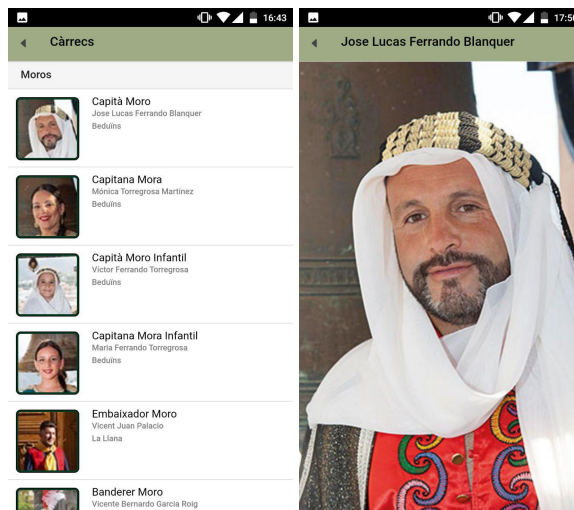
16:43

Càrrecs

Moros

Capità Moro
Jose Lucas Ferrando Blanquer
Beduïns

Capitana Mora
Mónica Torregrosa Martínez
Beduïns

Capità Moro Infantil
Víctor Ferrando Torregrosa
Beduïns

Capitana Mora Infantil
María Ferrando Torregrosa
Beduïns

Embaixador Moro
Vicent Juan Palacio
La Llana

Banderer Moro
Vicente Bernardo Garcia Roig

17:5

Jose Lucas Ferrando Blanquer